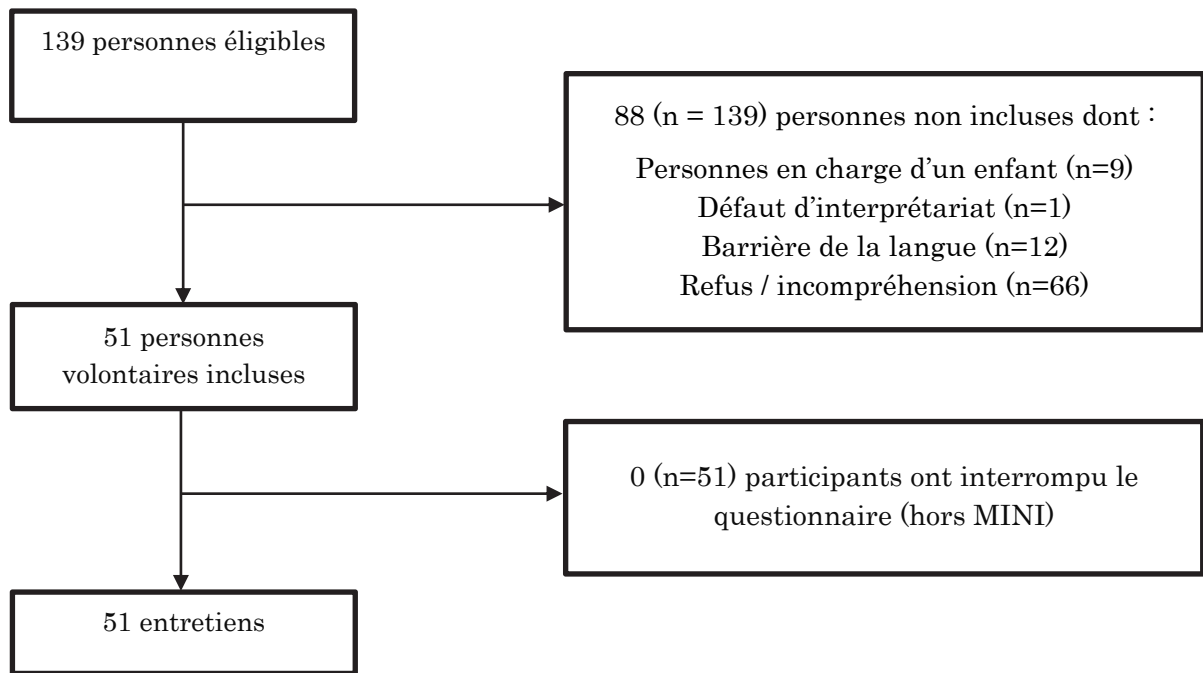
139 personnes éligibles

88 (n = 139) personnes non incluses dont :

Personnes en charge d'un enfant (n=9)
Défaut d'interprétariat (n=1)
Barrière de la langue (n=12)
Refus / incompréhension (n=66)

51 personnes volontaires incluses

0 (n=51) participants ont interrompu le questionnaire (hors MINI)

51 entretiens